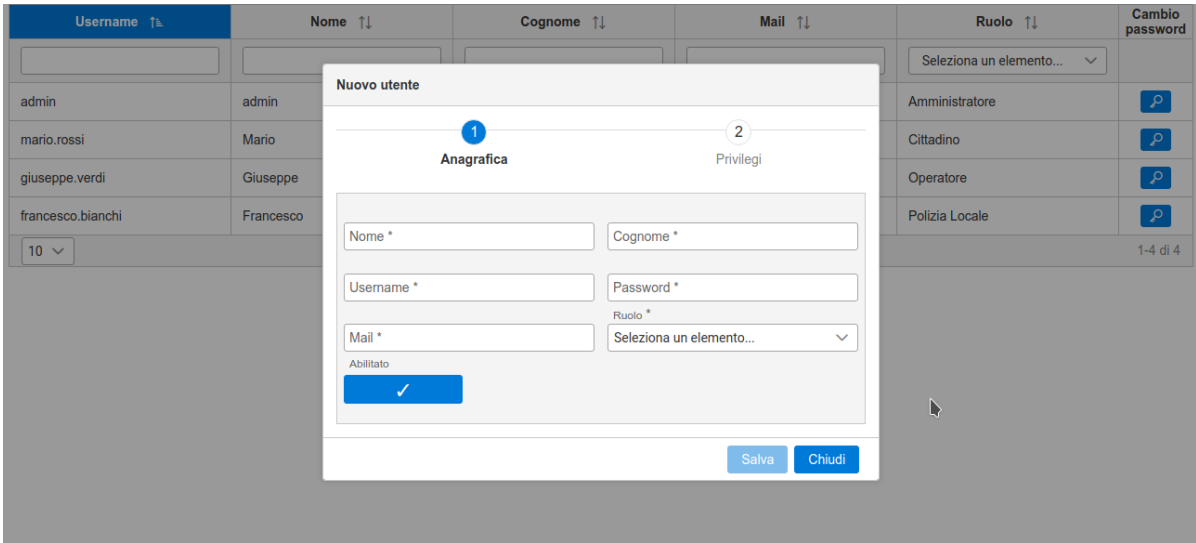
| Username | Nome | Cognome | Mail | Ruolo | Cambio password |
|---|---|---|---|---|---|
| | | | | Seleziona un elemento... | |
| admin | admin | | | Amministratore | |
| mario.rossi | Mario | | | Cittadino | |
| giuseppe.verdi | Giuseppe | | | Operatore | |
| francesco.bianchi | Francesco | | | Polizia Locale | |

10

1-4 di 4

Nuovo utente

1 Anagrafica

2 Privilegi

Nome *

Cognome *

Username *

Password *

Ruolo *

Mail *

Seleziona un elemento...

Abilitato

✓

Salva

Chiudi